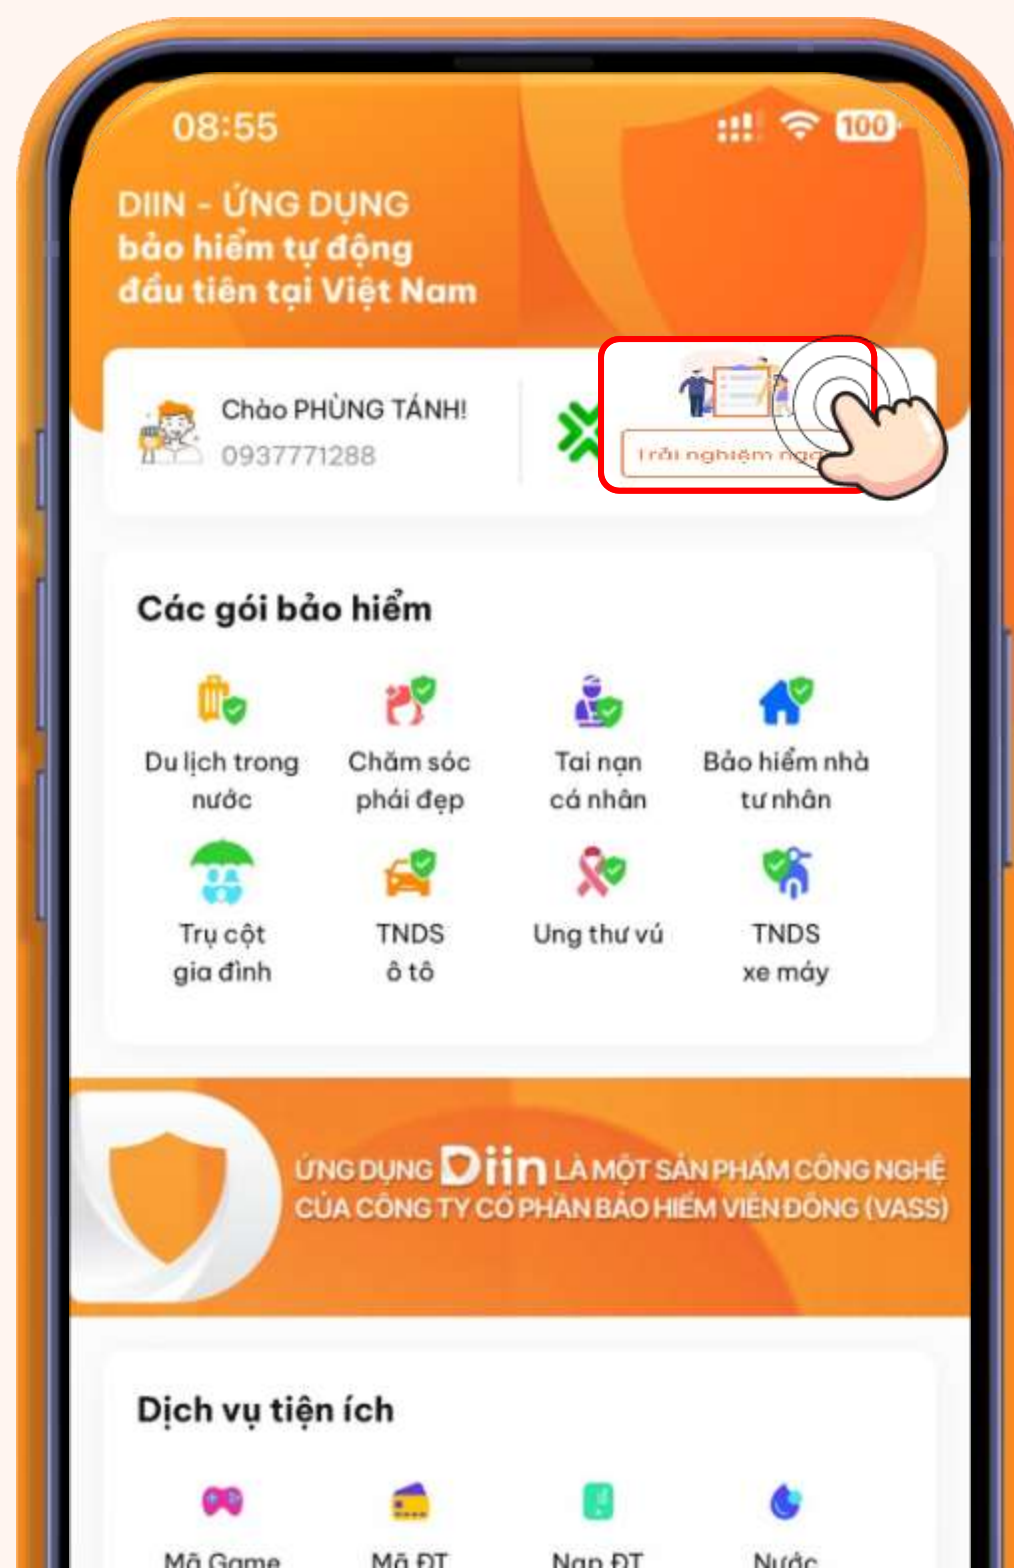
08:55

100

DIIN - ỨNG DỤNG bảo hiểm tự động đầu tiên tại Việt Nam

Chào PHÙNG TÁNH!
0937771288

Trải nghiệm ng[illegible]

Các gói bảo hiểm

Du lịch trong nước
Chăm sóc phái đẹp
Tai nạn cá nhân
Bảo hiểm nhà tư nhân
Trụ cột gia đình
TNDS ô tô
Ung thư vú
TNDS xe máy

ỨNG DỤNG Diin LÀ MỘT SẢN PHẨM CÔNG NGHỆ CỦA CÔNG TY CỔ PHẦN BẢO HIỂM VIỄN ĐÔNG (VASS)

Dịch vụ tiện ích

Mã Game
Mã ĐT
Nạp ĐT
Nước